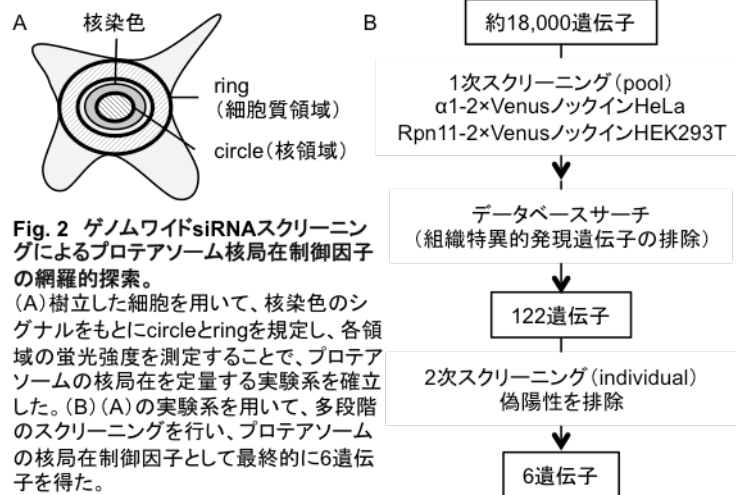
A

核染色

ring
（細胞質領域）

circle（核領域）

**Fig. 2 ゲノムワイドsiRNAスクリーニングによるプロテアソーム核局在制御因子の網羅的探索。**
(A)樹立した細胞を用いて、核染色のシグナルをもとにcircleとringを規定し、各領域の蛍光強度を測定することで、プロテアソームの核局在を定量する実験系を確立した。(B)(A)の実験系を用いて、多段階のスクリーニングを行い、プロテアソームの核局在制御因子として最終的に6遺伝子を得た。

B

約18,000遺伝子

1次スクリーニング（pool）
α1-2×VenusノックインHeLa
Rpn11-2×VenusノックインHEK293T

データベースサーチ
（組織特異的発現遺伝子の排除）

122遺伝子

2次スクリーニング（individual）
偽陽性を排除

6遺伝子